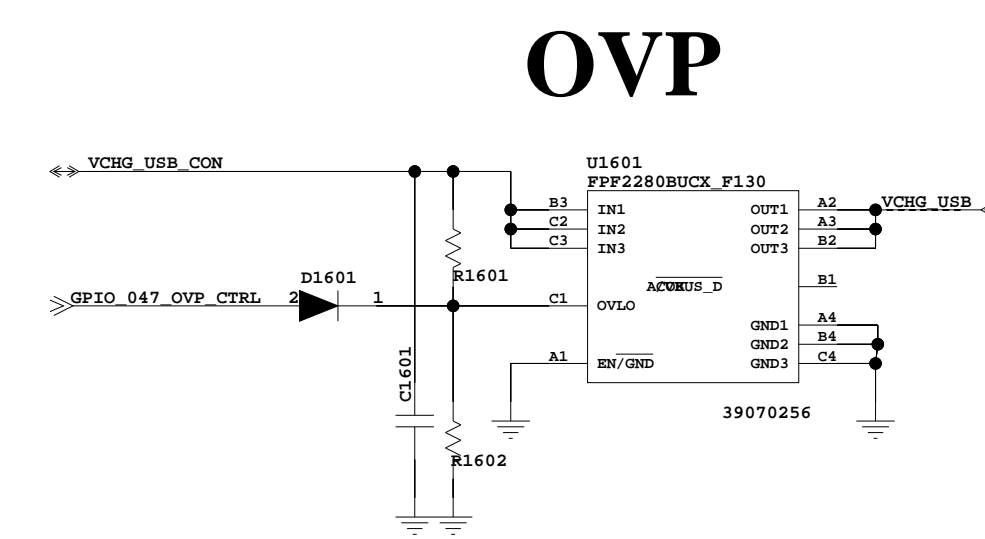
OVP

VCHG_USB_CON

U1601
FPF2280BUCX_F130

B3 IN1
C2 IN2
C3 IN3

OUT1 A2
OUT2 A3
OUT3 B2

VCHG_USB

R1601

D1601

GPIO_047_OVP_CTRL 2 1

C1 OVLO

ACOK
VBUS_D

B1

GND1 A4
GND2 B4
GND3 C4

A1 EN/$\overline{GND}$

C1601

39070256

R1602